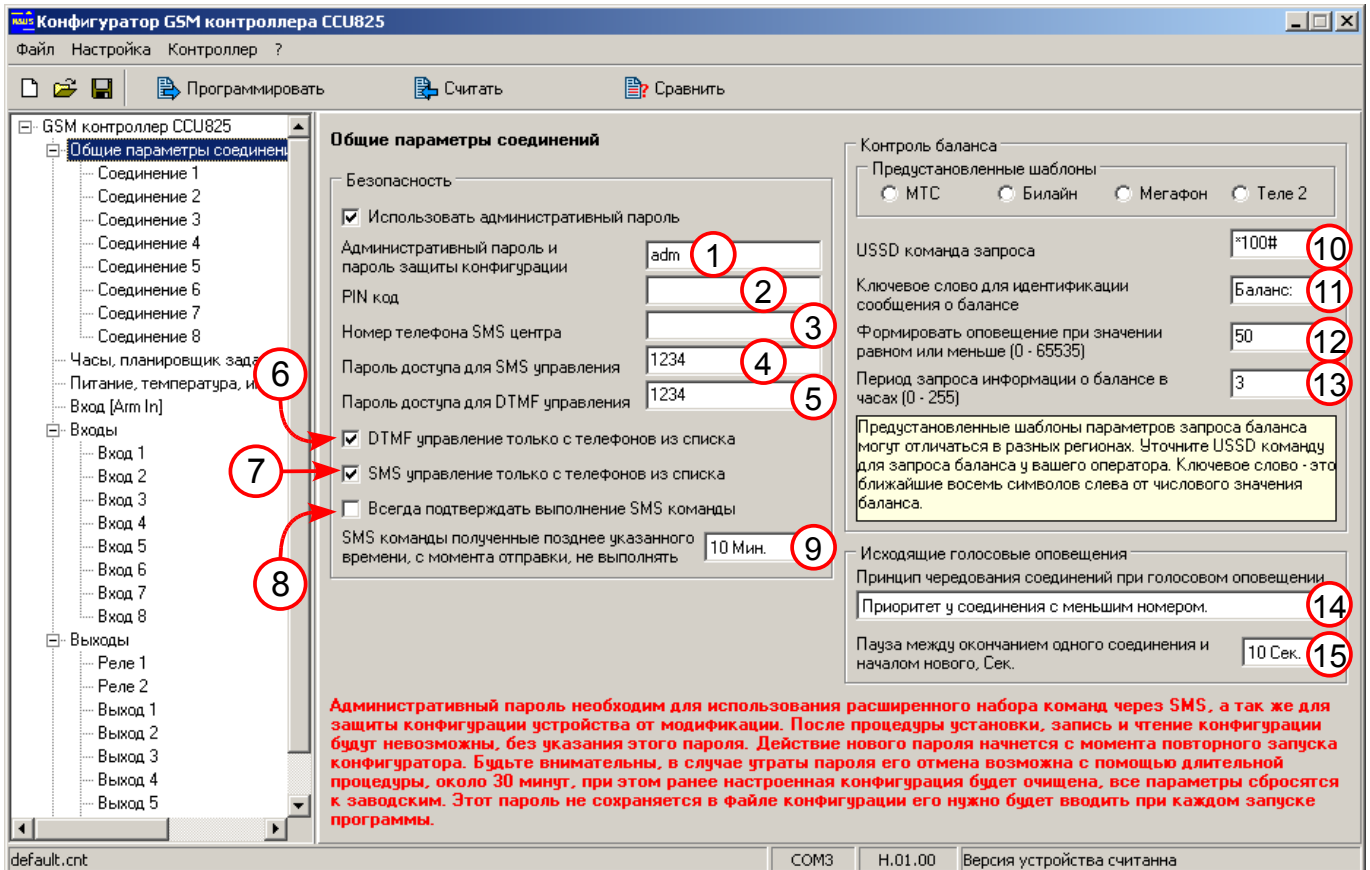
Конфигуратор GSM контроллера CCU825

Файл Настройка Контроллер ?

Программировать Считать Сравнить

GSM контроллер CCU825
Общие параметры соединени
Соединение 1
Соединение 2
Соединение 3
Соединение 4
Соединение 5
Соединение 6
Соединение 7
Соединение 8
Часы, планировщик зада
Питание, температура, и
Вход [Arm In]
Входы
Вход 1
Вход 2
Вход 3
Вход 4
Вход 5
Вход 6
Вход 7
Вход 8
Выходы
Реле 1
Реле 2
Выход 1
Выход 2
Выход 3
Выход 4
Выход 5

Общие параметры соединений

Безопасность
Использовать административный пароль
Административный пароль и пароль защиты конфигурации adm 1
PIN код 2
Номер телефона SMS центра 3
Пароль доступа для SMS управления 1234 4
Пароль доступа для DTMF управления 1234 5
6
DTMF управление только с телефонов из списка
7
SMS управление только с телефонов из списка
Всегда подтверждать выполнение SMS команды
8
SMS команды полученные позднее указанного времени, с момента отправки, не выполнять 10 Мин. 9

Контроль баланса
Предустановленные шаблоны
МТС Билайн Мегафон Теле 2
USSD команда запроса *100# 10
Ключевое слово для идентификации сообщения о балансе Баланс: 11
Формировать оповещение при значении равном или меньше (0 - 65535) 50 12
Период запроса информации о балансе в часах (0 - 255) 3 13
Предустановленные шаблоны параметров запроса баланса могут отличаться в разных регионах. Уточните USSD команду для запроса баланса у вашего оператора. Ключевое слово - это ближайшие восемь символов слева от числового значения баланса.

Исходящие голосовые оповещения
Принцип чередования соединений при голосовом оповещении
Приоритет у соединения с меньшим номером. 14
Пауза между окончанием одного соединения и началом нового, Сек. 10 Сек. 15

Административный пароль необходим для использования расширенного набора команд через SMS, а так же для защиты конфигурации устройства от модификации. После процедуры установки, запись и чтение конфигурации будут невозможны, без указания этого пароля. Действие нового пароля начнется с момента повторного запуска конфигуратора. Будьте внимательны, в случае утраты пароля его отмена возможна с помощью длительной процедуры, около 30 минут, при этом ранее настроенная конфигурация будет очищена, все параметры сбросятся к заводским. Этот пароль не сохраняется в файле конфигурации его нужно будет вводить при каждом запуске программы.

default.cnt COM3 H.01.00 Версия устройства считанна